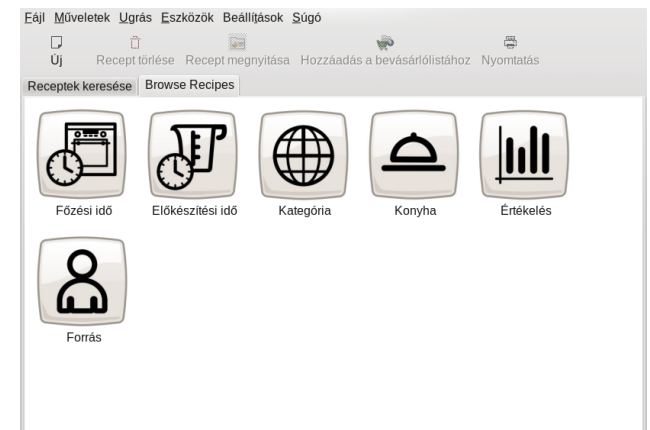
Fájl Műveletek Ugrás Eszközök Beállítások Súgó

Új Recept törlése Recept megnyitása Hozzáadás a bevásárlólistához Nyomtatás

Receptek keresése Browse Recipes

Főzési idő

Előkészítési idő

Kategória

Konyha

Értékelés

Forrás